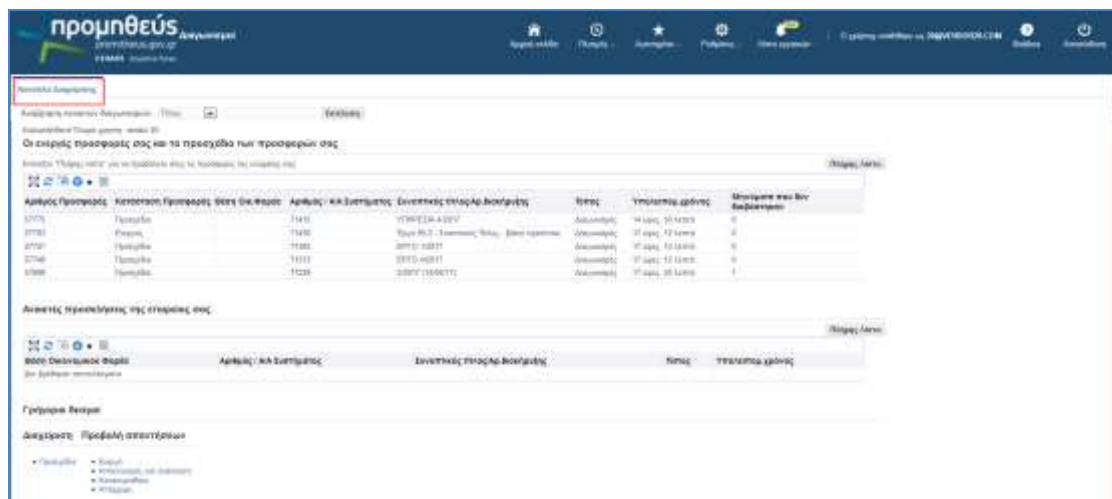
προμηθεύς Διαγωνισμοί
promitheus.gov.gr
ΕΣΗΔΗΣ

Αρχική σελίδα
Πλοηγός
Αγαπημένα
Ρυθμίσεις
Βοήθεια
Αποσύνδεση

Αρχική σελίδα Διαγωνισμών

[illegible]

Οι ενεργές προσφορές σας και τα προσχέδια των προσφορών σας

Πλήρης λίστα

| Αριθμός Προσφοράς | Κατάσταση Προσφοράς | Θέση Οικ.Φορέα | Αριθμός / Α/Α Συστήματος | Συνοπτικός Τίτλος Αρ.Διακήρυξης | Τύπος | Υπολειπόμ.χρόνος | Μηνύματα που δεν διαβάστηκαν |
|---|---|---|---|---|---|---|---|
| 37775 | Προσχέδιο | | 71415 | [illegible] | Διαγωνισμός | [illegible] | 0 |
| 37783 | Ενεργός | | 71416 | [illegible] | Διαγωνισμός | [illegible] | 0 |
| 37757 | Προσχέδιο | | 71395 | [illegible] | Διαγωνισμός | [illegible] | 0 |
| 37746 | Προσχέδιο | | 71111 | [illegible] | Διαγωνισμός | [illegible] | 0 |
| 37698 | Προσχέδιο | | 71230 | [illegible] | Διαγωνισμός | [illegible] | 1 |

Ανοικτές προσκλήσεις της εταιρείας σας

Πλήρης λίστα

| Θέση Οικονομικού Φορέα | Αριθμός / Α/Α Συστήματος | Συνοπτικός Τίτλος Αρ.Διακήρυξης | Τύπος | Υπολειπόμ.χρόνος |
|---|---|---|---|---|
| Δεν βρέθηκαν αποτελέσματα | | | | |

Γρήγορη διεύθυνση

Διαχείριση Προβολή αποτελέσματος

• Προσφορές
• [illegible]
• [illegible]
• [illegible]
• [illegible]